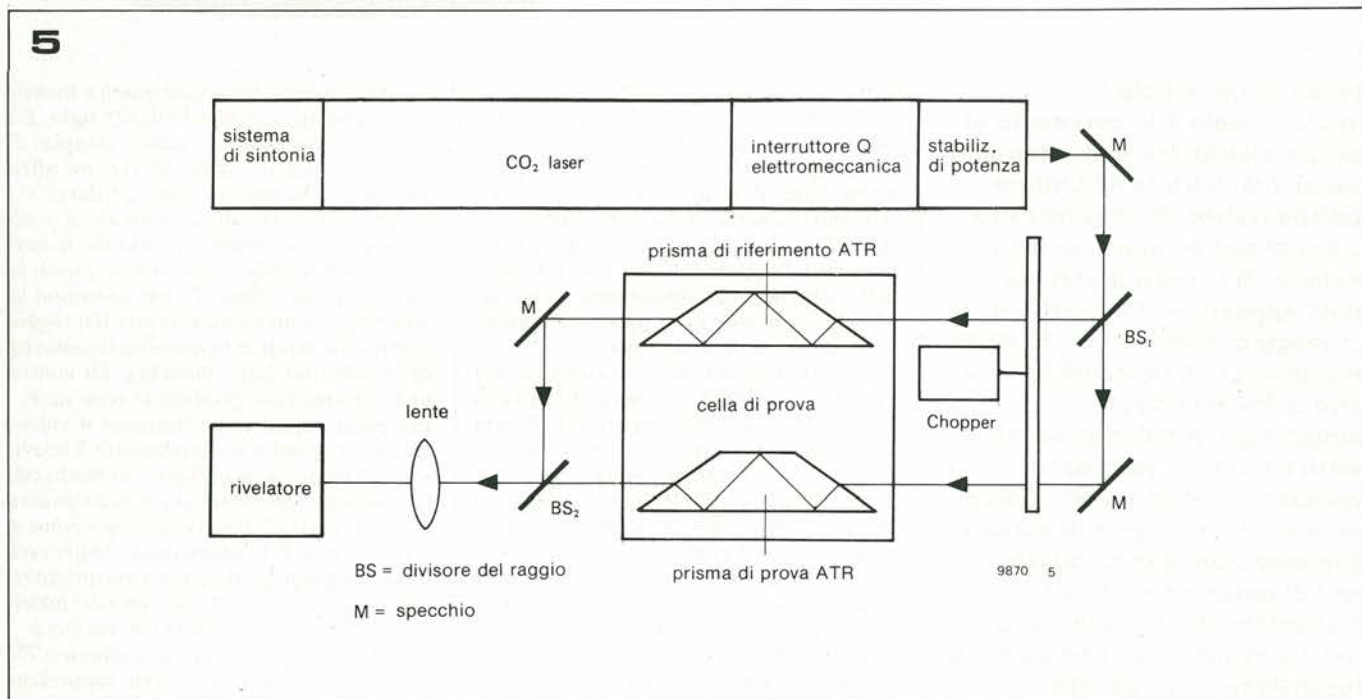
5

sistema di sintonia

$CO_2$ laser

interruttore Q elettromeccanica

stabiliz. di potenza

M

prisma di riferimento ATR

M

BS$_1$

cella di prova

Chopper

lente

rivelatore

BS$_2$

M

BS = divisore del raggio

M = specchio

prisma di prova ATR

9870 5